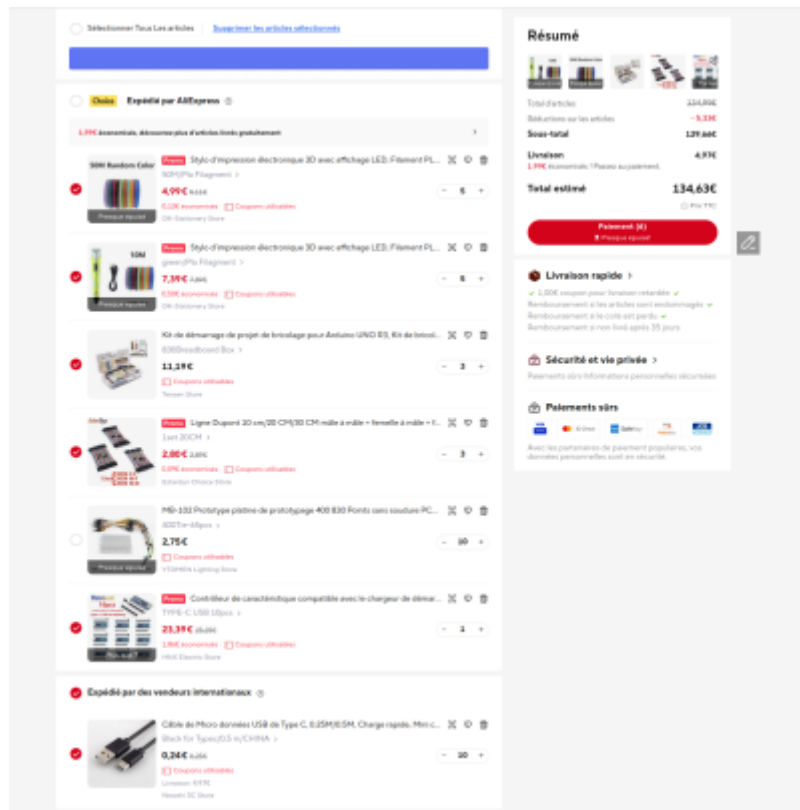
Sélectionner Tous Les articles | Supprimer les articles sélectionnés

Choice Expédié par AliExpress

1,99€ économisés, découvrez plus d'articles livrés gratuitement

50M Random Color

Presque épuisé

Promo Stylo d'impression électronique 3D avec affichage LED, Filament PL...

50M/Pla Filagment

4,99€ 6,11€

0,12€ économisés | Coupons utilisables

DH Stationery Store

- 5 +

10M

Presque épuisé

Promo Stylo d'impression électronique 3D avec affichage LED, Filament PL...

green/Pla Filagment

7,39€ 7,89€

0,50€ économisés | Coupons utilisables

DH Stationery Store

- 5 +

Kit de démarrage de projet de bricolage pour Arduino UNO R3, Kit de bricol...

830Breadboard Box

11,19€

Coupons utilisables

Tenson Store

- 2 +

Promo Ligne Dupont 10 cm/20 CM/30 CM mâle à mâle + femelle à mâle + f...

1set 20CM

2,00€ 2,09€

0,09€ économisés | Coupons utilisables

Estardyn Choice Store

- 3 +

MB-102 Prototype platine de prototypage 400 830 Points sans soudure PC...

400Tie-65pcs

2,75€

Coupons utilisables

Presque épuisé

YTGMEN Lighting Store

- 10 +

Promo Contrôleur de caractéristique compatible avec le chargeur de démar...

TYPE-C USB 10pcs

23,39€ 25,25€

1,86€ économisés | Coupons utilisables

HWX Electric Store

- 1 +

Expédié par des vendeurs internationaux

Câble de Micro données USB de Type C, 0,25M/0,5M, Charge rapide, Mini c...

Black for Type-c/0.5 m/CHINA

0,24€ 0,25€

Coupons utilisables

Livraison: 4,97€

Haoshi 3C Store

- 10 +

Résumé

Presque épuisé

Total d'articles 134,99€

Réductions sur les articles - 5,33€

Sous-total 129,66€

Livraison 4,97€

1,99€ économisés ! Passez au paiement.

Total estimé 134,63€

Prix TTC

Paiement (6)

Presque épuisé

Livraison rapide >

1,50€ coupon pour livraison retardée

Remboursement si les articles sont endommagés

Remboursement si le colis est perdu

Remboursement si non livré après 35 jours

Sécurité et vie privée >

Paiements sûrs Informations personnelles sécurisées

Paiements sûrs

Avec les partenaires de paiement populaires, vos données personnelles sont en sécurité.